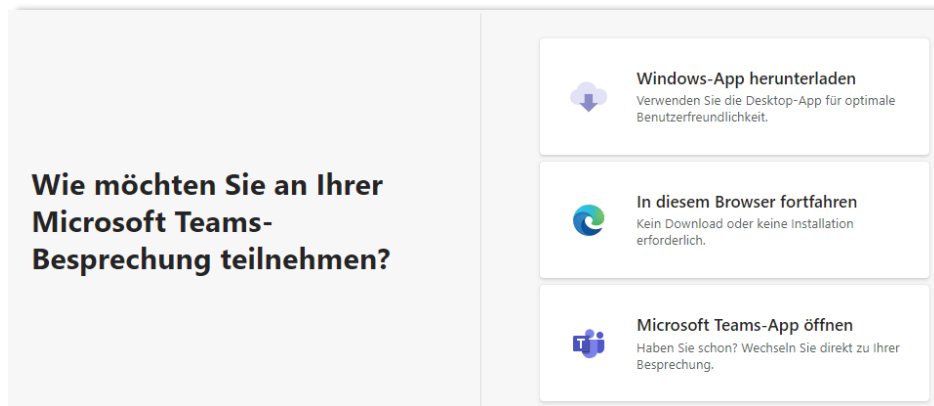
Wie möchten Sie an Ihrer Microsoft Teams-Besprechung teilnehmen?

Windows-App herunterladen
Verwenden Sie die Desktop-App für optimale Benutzerfreundlichkeit.

In diesem Browser fortfahren
Kein Download oder keine Installation erforderlich.

Microsoft Teams-App öffnen
Haben Sie schon? Wechseln Sie direkt zu Ihrer Besprechung.